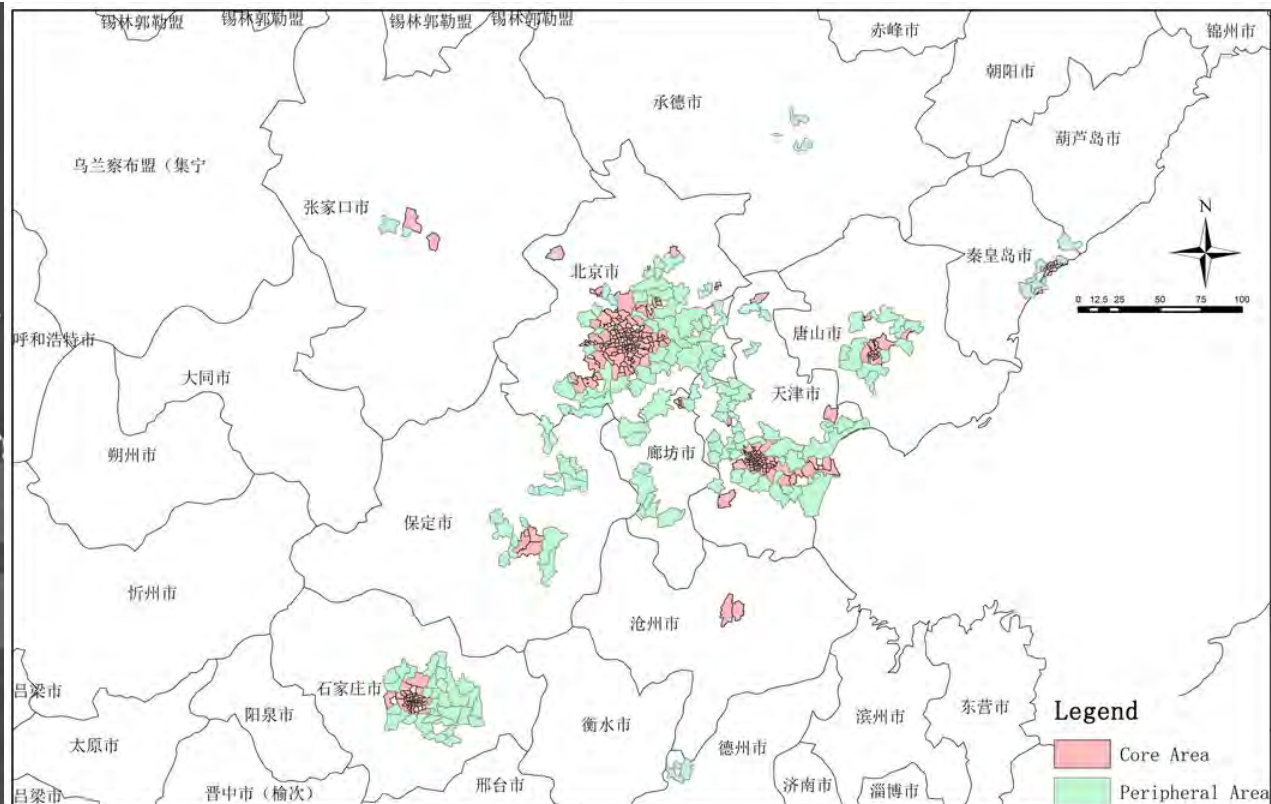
锡林郭勒盟 锡林郭勒盟 锡林郭勒盟 锡林郭勒盟

赤峰市 锦州市

朝阳市

承德市

葫芦岛市

乌兰察布盟（集宁

张家口市

N

秦皇岛市

北京市

0 12.5 25 50 75 100

呼和浩特市

唐山市

大同市

天津市

朔州市

廊坊市

保定市

忻州市

沧州市

吕梁市

石家庄市

阳泉市

滨州市

东营市

太原市

衡水市

德州市

吕梁市

晋中市（榆次）

邢台市

济南市

淄博市

Legend

Core Area

Peripheral Area